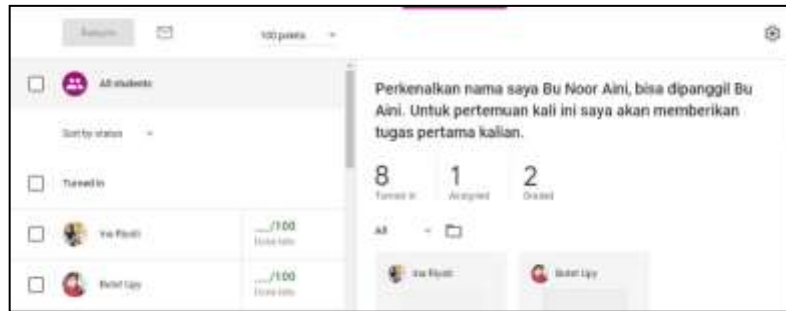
Return

100 points

All students

Sort by status

Turned in

Ira Riyati

___/100
Done late

Bebel Upy

___/100
Done late

Perkenalkan nama saya Bu Noor Aini, bisa dipanggil Bu Aini. Untuk pertemuan kali ini saya akan memberikan tugas pertama kalian.

8
Turned in

1
Assigned

2
Graded

All

Ira Riyati

Bebel Upy